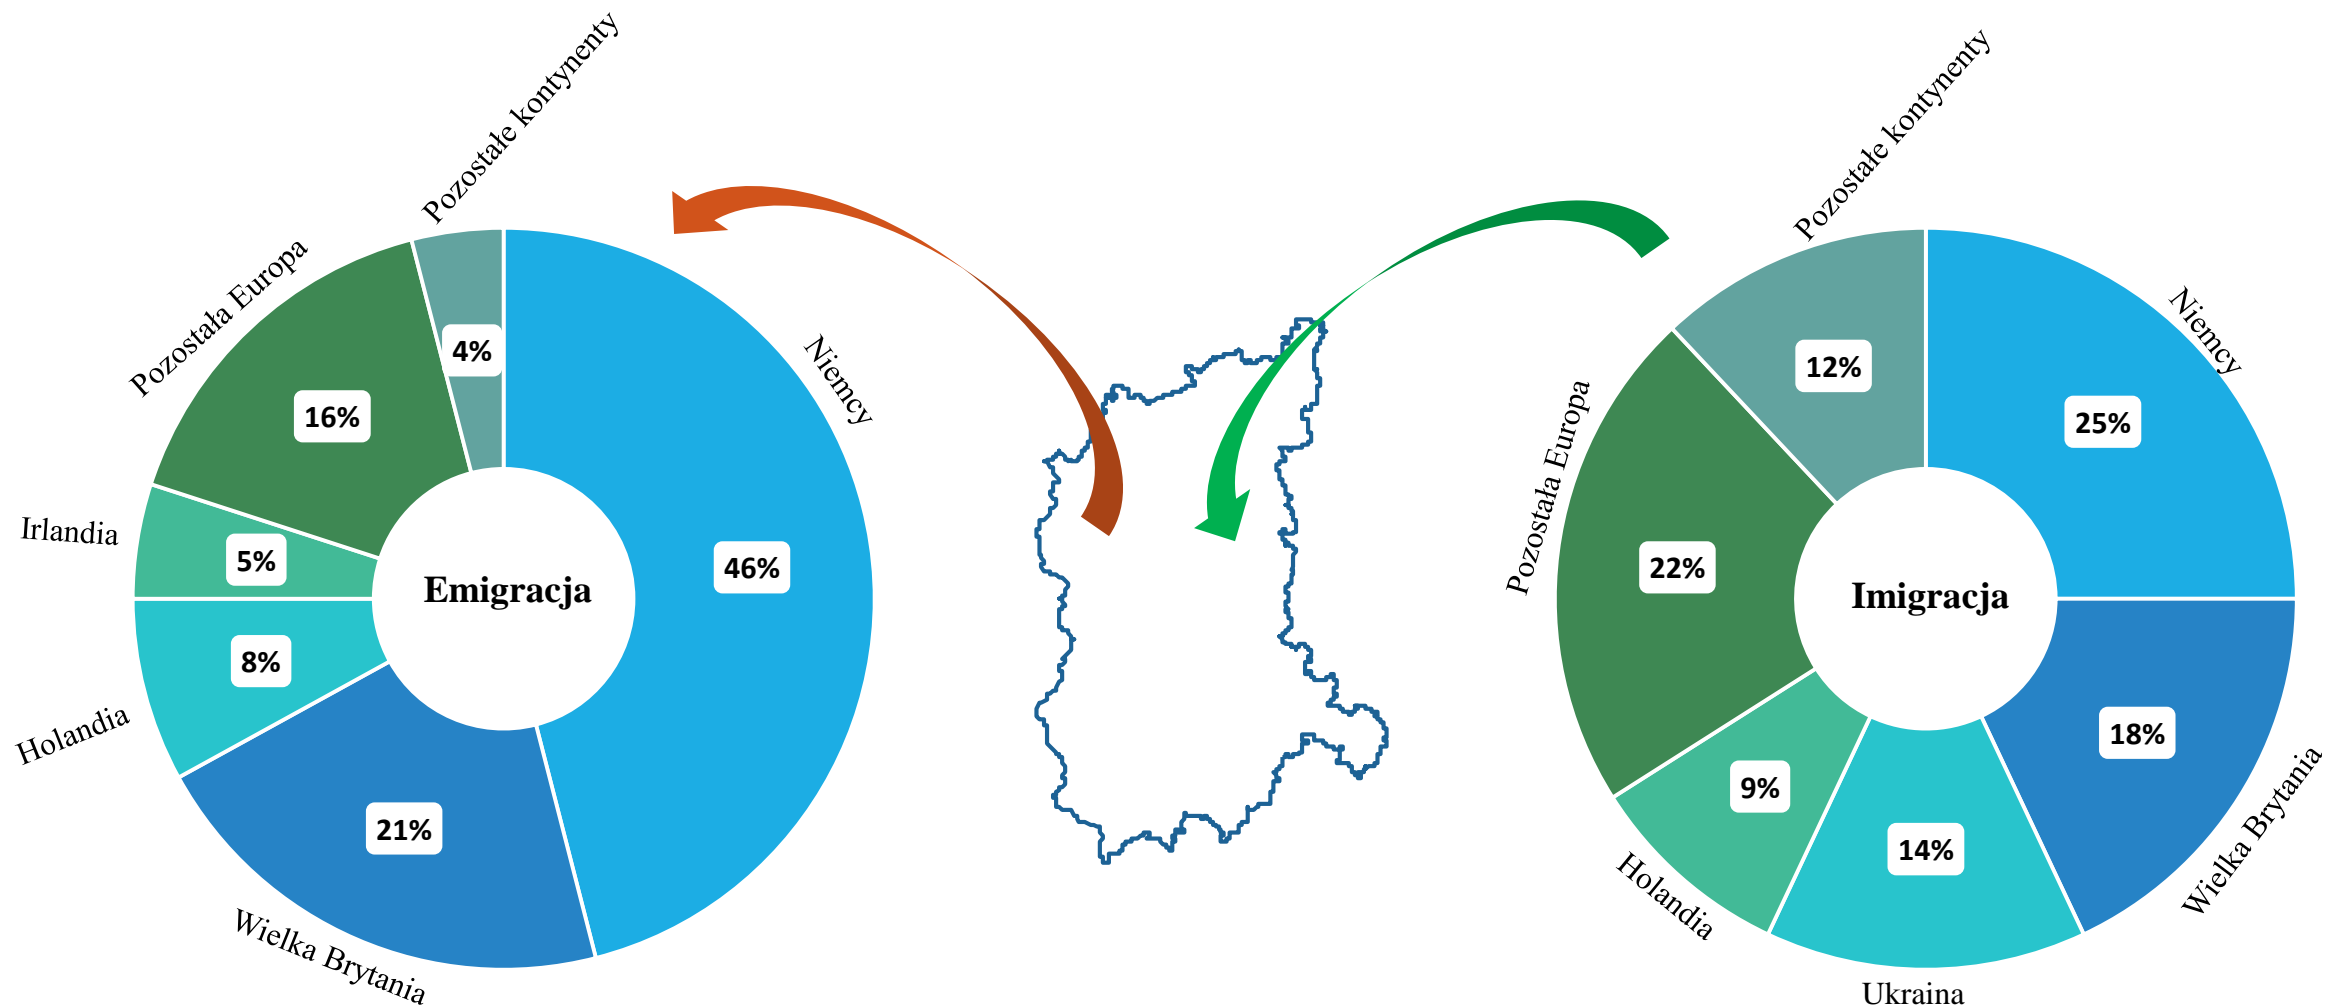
Pozostałe kontynenty
Pozostała Europa
Niemcy
4%
16%
Irlandia
5%
Emigracja
46%
8%
Holandia
21%
Wielka Brytania

Pozostałe kontynenty
Niemcy
12%
Pozostała Europa
25%
22%
Imigracja
18%
9%
14%
Holandia
Wielka Brytania
Ukraina